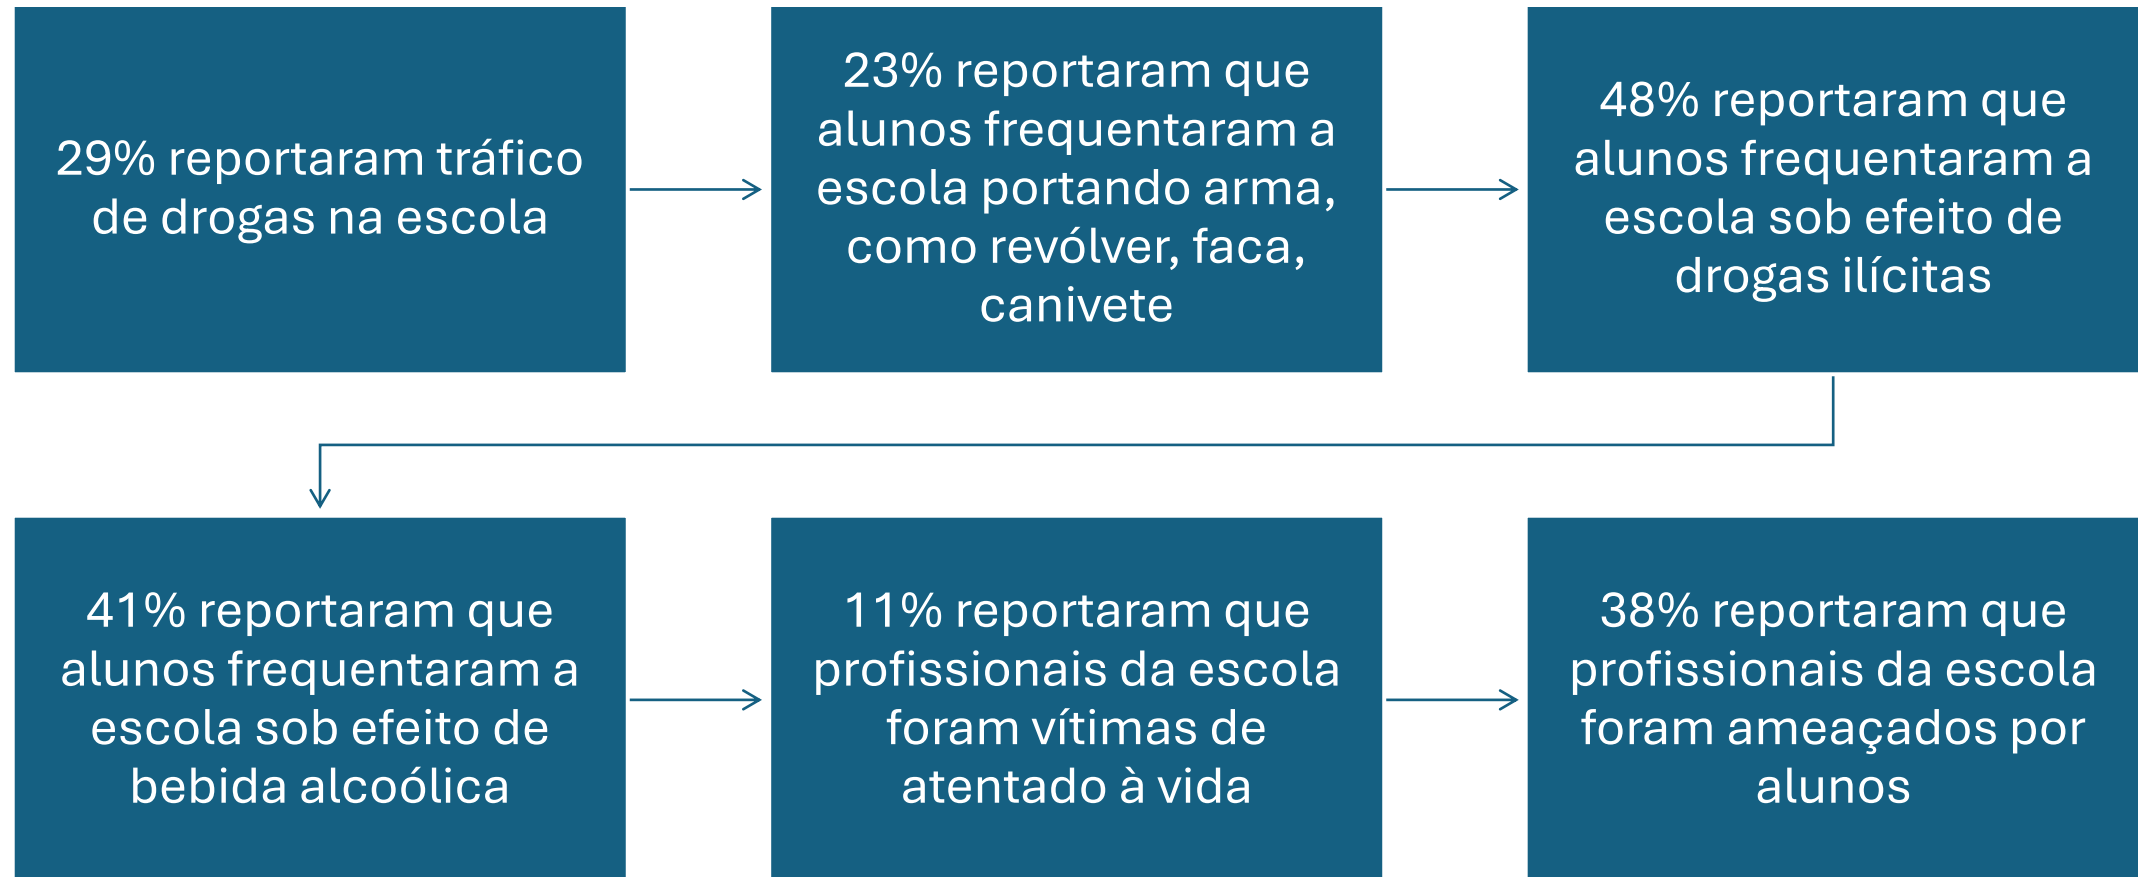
29% reportaram tráfico de drogas na escola

23% reportaram que alunos frequentaram a escola portando arma, como revólver, faca, canivete

48% reportaram que alunos frequentaram a escola sob efeito de drogas ilícitas

41% reportaram que alunos frequentaram a escola sob efeito de bebida alcoólica

11% reportaram que profissionais da escola foram vítimas de atentado à vida

38% reportaram que profissionais da escola foram ameaçados por alunos